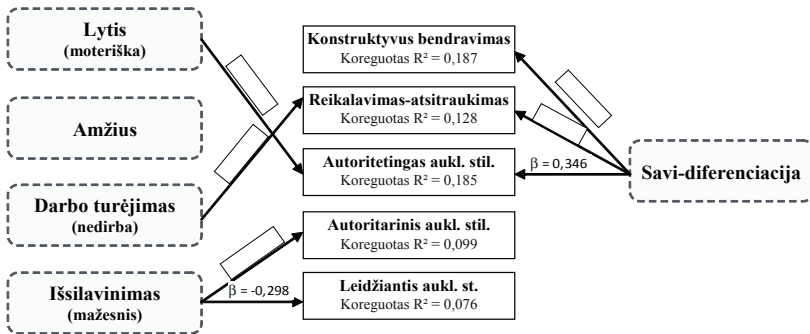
Lytis
(moteriška)

Amžius

Darbo turėjimas
(nedirba)

Išsilavinimas
(mažesnis)

Konstruktyvus bendravimas
Koreguotas R² = 0,187

Reikalavimas-atsitraukimas
Koreguotas R² = 0,128

Autoritetingas aukl. stil.
Koreguotas R² = 0,185

Autoritarinis aukl. stil.
Koreguotas R² = 0,099

Leidžiantis aukl. st.
Koreguotas R² = 0,076

$\beta$ = 0,346

$\beta$ = -0,298

Savi-diferenciacija